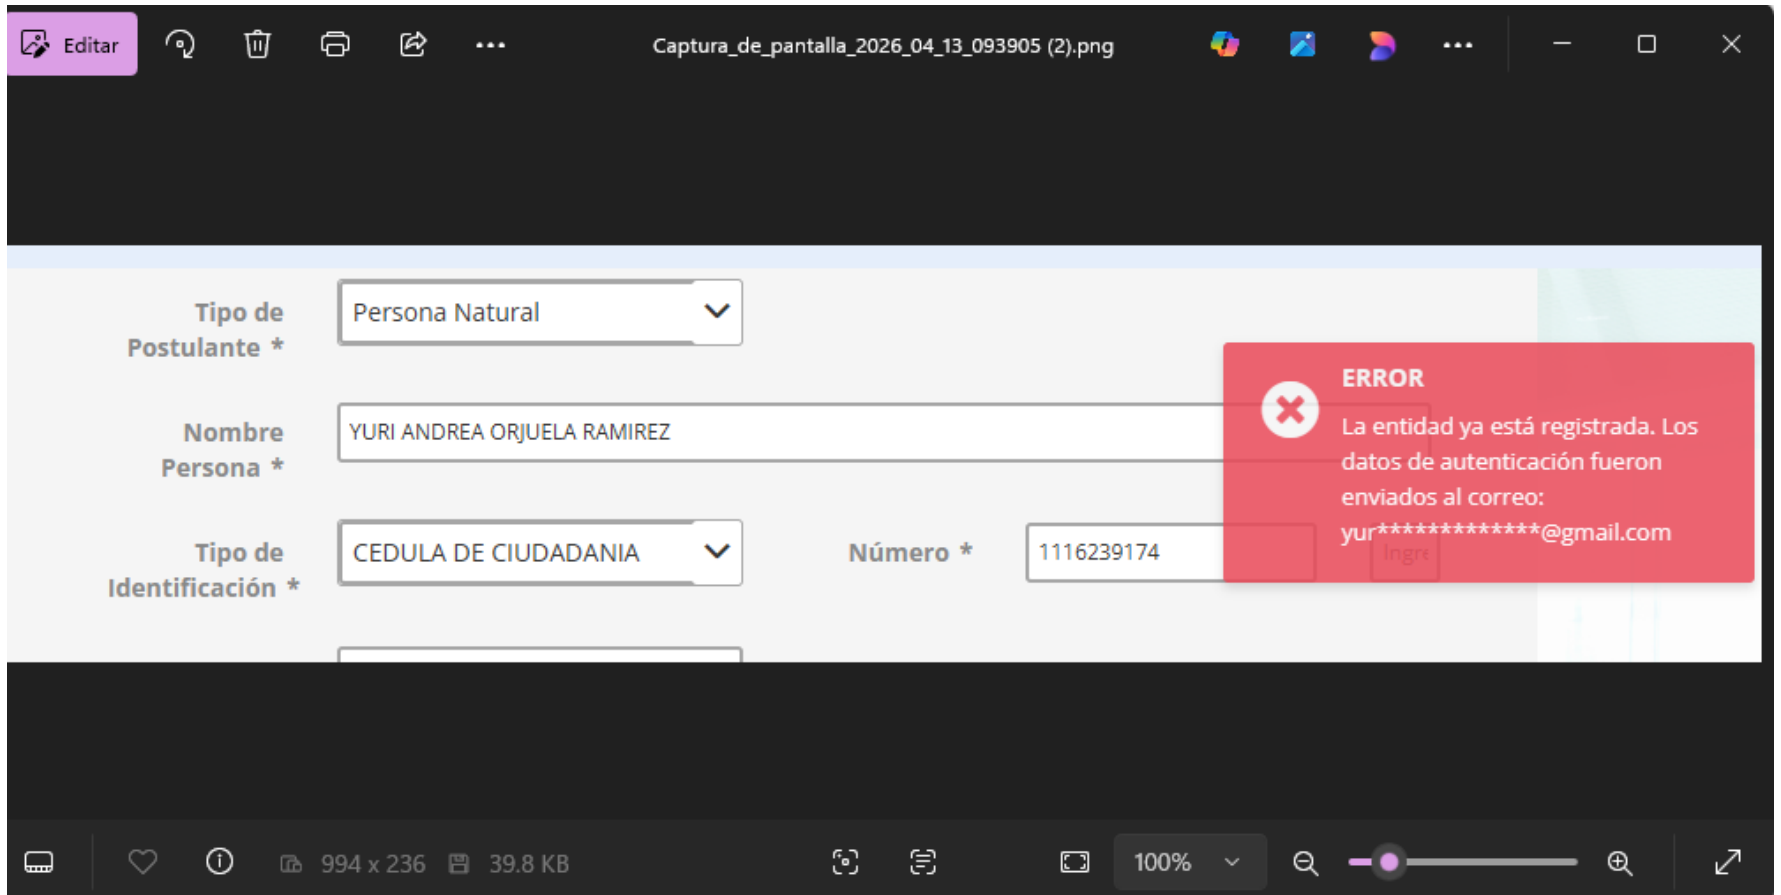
Editar

Captura_de_pantalla_2026_04_13_093905 (2).png

Tipo de Postulante *

Persona Natural

Nombre Persona *

YURI ANDREA ORJUELA RAMIREZ

Tipo de Identificación *

CEDULA DE CIUDADANIA

Número *

1116239174

Ingre

ERROR

La entidad ya está registrada. Los datos de autenticación fueron enviados al correo: yur*************@gmail.com

994 x 236

39.8 KB

100%